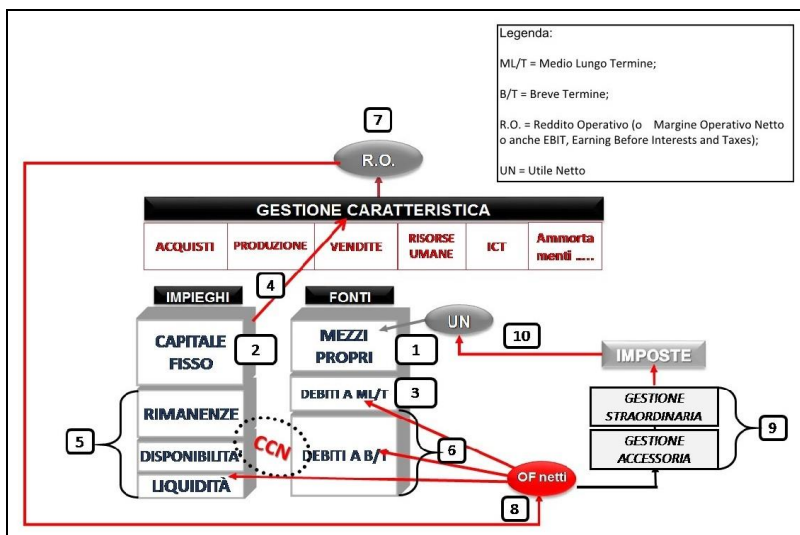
Legenda:

ML/T = Medio Lungo Termine;

B/T = Breve Termine;

R.O. = Reddito Operativo (o Margine Operativo Netto o anche EBIT, Earning Before Interests and Taxes);

UN = Utile Netto

7

R.O.

GESTIONE CARATTERISTICA

| ACQUISTI | PRODUZIONE | VENDITE | RISORSE UMANE | ICT | Ammortamenti ..... |
|---|---|---|---|---|---|

4

IMPIEGHI

FONTI

UN

CAPITALE FISSO

2

MEZZI PROPRI

1

10

IMPOSTE

DEBITI A ML/T

3

GESTIONE STRAORDINARIA

RIMANENZE

5

CCN

GESTIONE ACCESSORIA

9

DISPONIBILITÀ

DEBITI A B/T

6

LIQUIDITÀ

OF netti

8